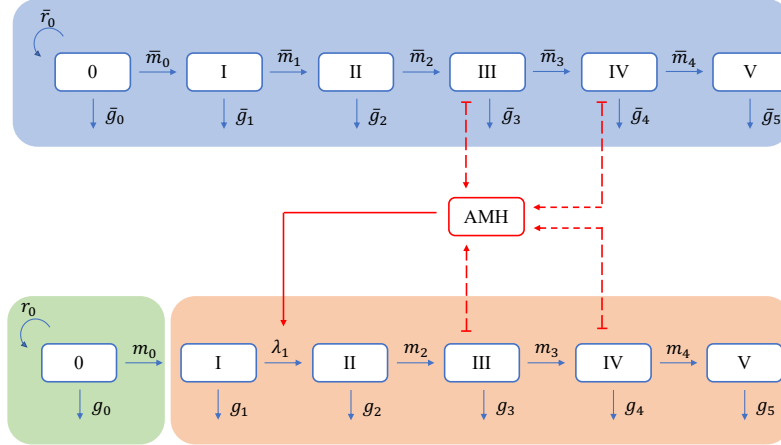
$\bar{r}_0$

0 $\bar{m}_0$ I $\bar{m}_1$ II $\bar{m}_2$ III $\bar{m}_3$ IV $\bar{m}_4$ V

$\bar{g}_0$ $\bar{g}_1$ $\bar{g}_2$ $\bar{g}_3$ $\bar{g}_4$ $\bar{g}_5$

AMH

$r_0$

0 $m_0$ I $\lambda_1$ II $m_2$ III $m_3$ IV $m_4$ V

$g_0$ $g_1$ $g_2$ $g_3$ $g_4$ $g_5$